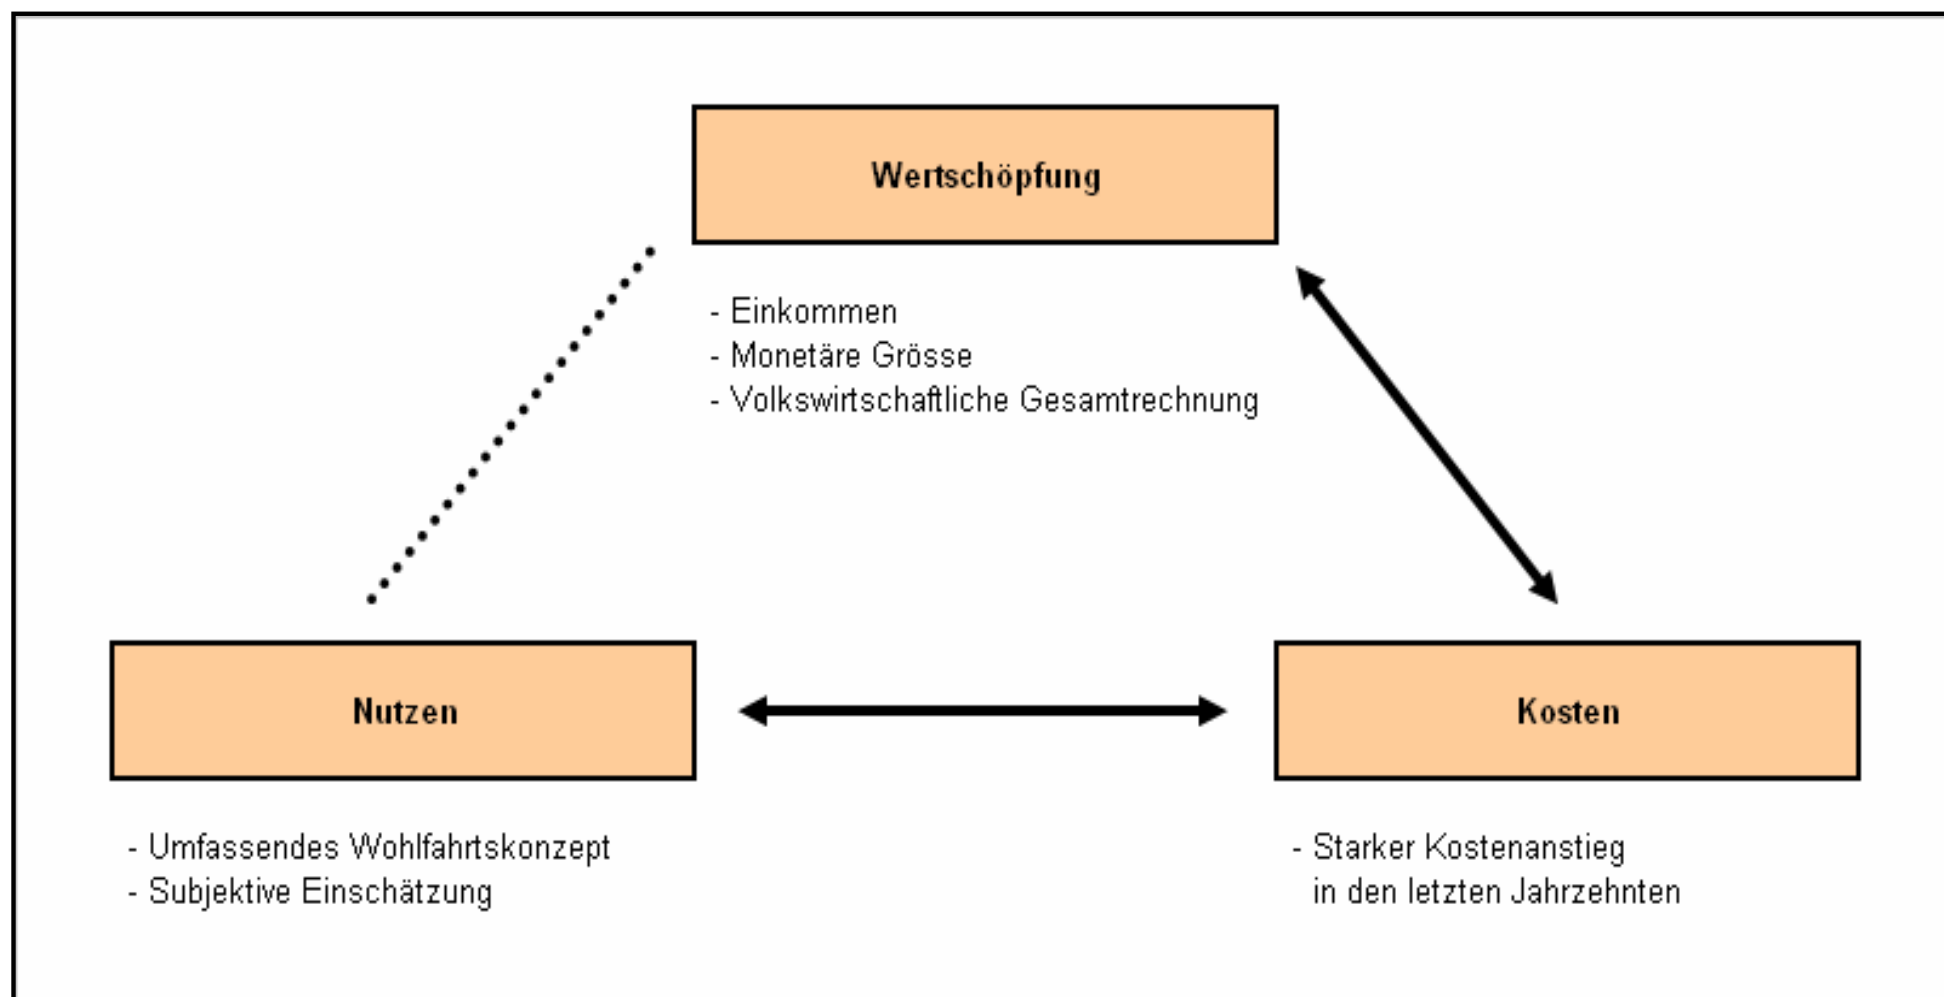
Wertschöpfung

- Einkommen
- Monetäre Grösse
- Volkswirtschaftliche Gesamtrechnung

Nutzen

Kosten

- Umfassendes Wohlfahrtskonzept
- Subjektive Einschätzung

- Starker Kostenanstieg in den letzten Jahrzehnten